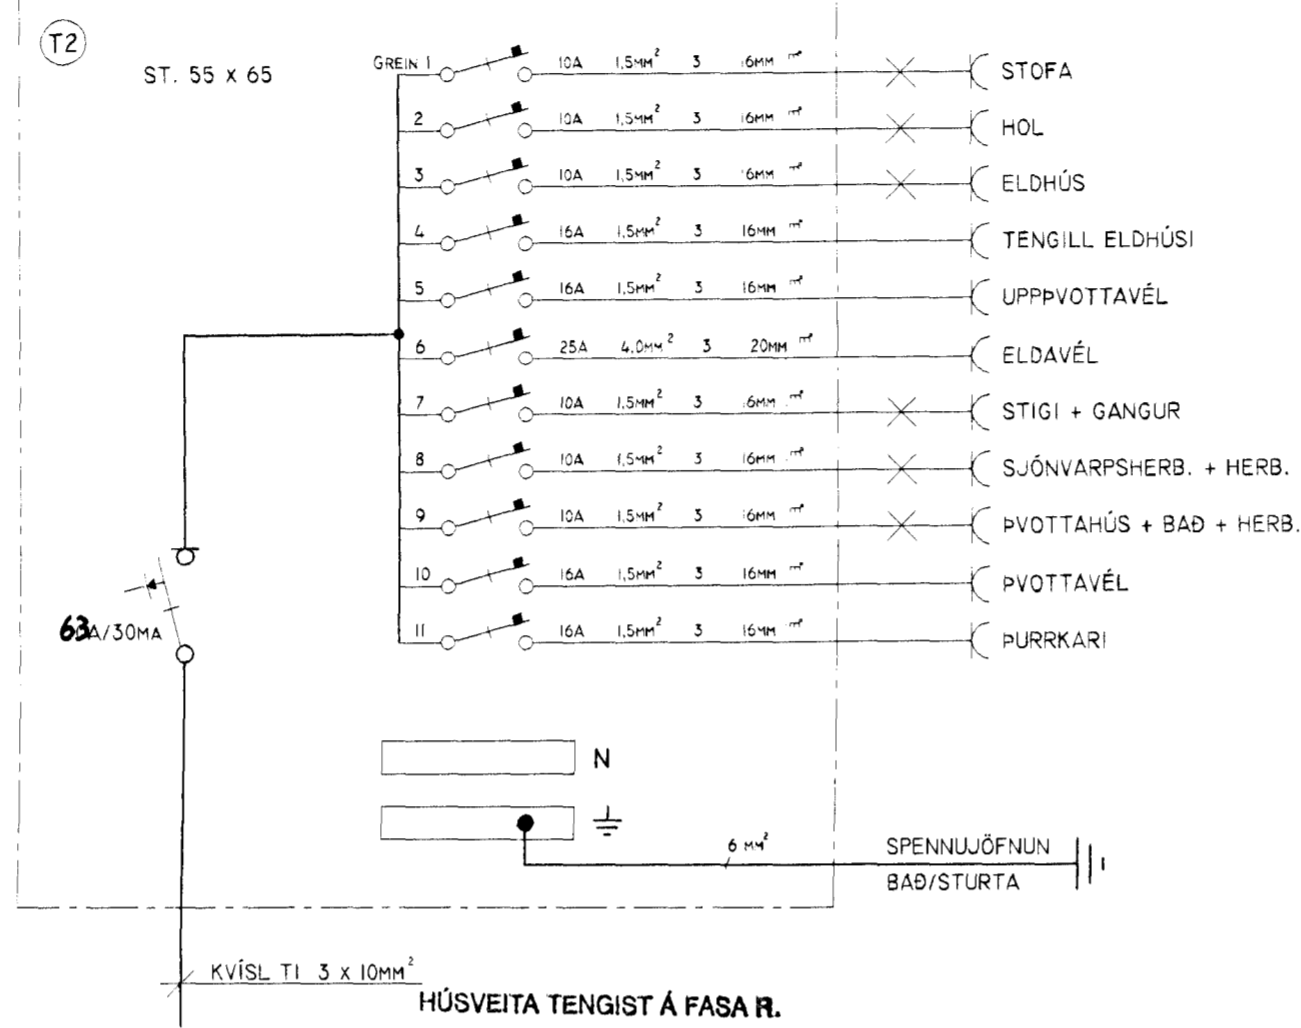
T2

ST. 55 x 65

| | | | | | |
|---|---|---|---|---|---|
| GREIN 1 | 10A | 1,5MM$^2$ | 3 | 16MM $^{rr}$ | STOFA |
| 2 | 10A | 1,5MM$^2$ | 3 | 16MM $^{rr}$ | HOL |
| 3 | 10A | 1,5MM$^2$ | 3 | 16MM $^{rr}$ | ELDHÚS |
| 4 | 16A | 1,5MM$^2$ | 3 | 16MM $^{rr}$ | TENGILL ELDHÚSI |
| 5 | 16A | 1,5MM$^2$ | 3 | 16MM $^{rr}$ | UPPÞVOTTAVÉL |
| 6 | 25A | 4,0MM$^2$ | 3 | 20MM $^{rr}$ | ELDAVÉL |
| 7 | 10A | 1,5MM$^2$ | 3 | 16MM $^{rr}$ | STIGI + GANGUR |
| 8 | 10A | 1,5MM$^2$ | 3 | 16MM $^{rr}$ | SJÓNVARPSHERB. + HERB. |
| 9 | 10A | 1,5MM$^2$ | 3 | 16MM $^{rr}$ | ÞVOTTAHÚS + BAÐ + HERB. |
| 10 | 16A | 1,5MM$^2$ | 3 | 16MM $^{rr}$ | ÞVOTTAVÉL |
| 11 | 16A | 1,5MM$^2$ | 3 | 16MM $^{rr}$ | ÞURRKARI |

63A/30MA

N

6 MM$^2$

SPENNUJÖFNUN
BAÐ/STURTA

KVÍSL T1 3 x 10MM$^2$

HÚSVEITA TENGIST Á FASA R.